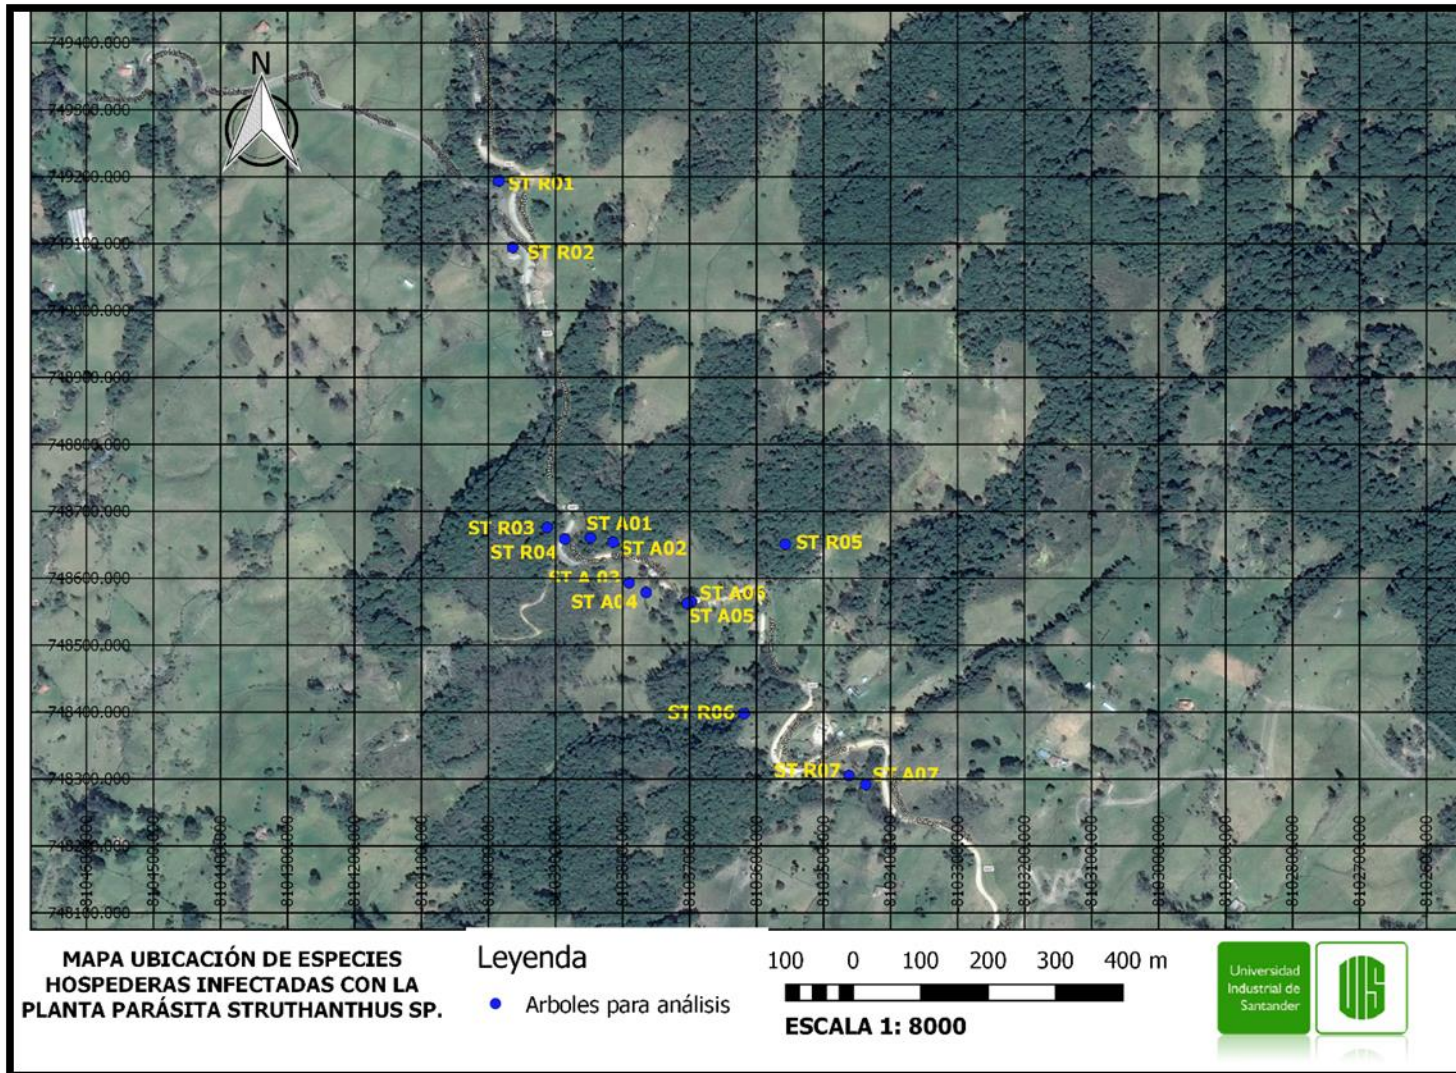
749400.000
N
749300.000
749200.000
ST R01
749100.000
ST R02
749000.000
748900.000
748800.000
748700.000
ST R03
ST A01
ST R04
ST A02
ST R05
748600.000
ST A 03
ST A04
ST A06
ST A05
748500.000
748400.000
ST R06
748300.000
ST R07
ST A07
748200.000
748100.000

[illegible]
810450.000
810400.000
810300.000
810200.000
810100.000
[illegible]
810380.000
810350.000
810370.000
810360.000
810350.000
810340.000
810330.000
810320.000
810310.000
810300.000
810290.000
810280.000
810270.000
810260.000

MAPA UBICACIÓN DE ESPECIES HOSPEDERAS INFECTADAS CON LA PLANTA PARÁSITA STRUTHANTHUS SP.

Leyenda
• Arboles para análisis

100 0 100 200 300 400 m
ESCALA 1: 8000

Universidad Industrial de Santander
UIS